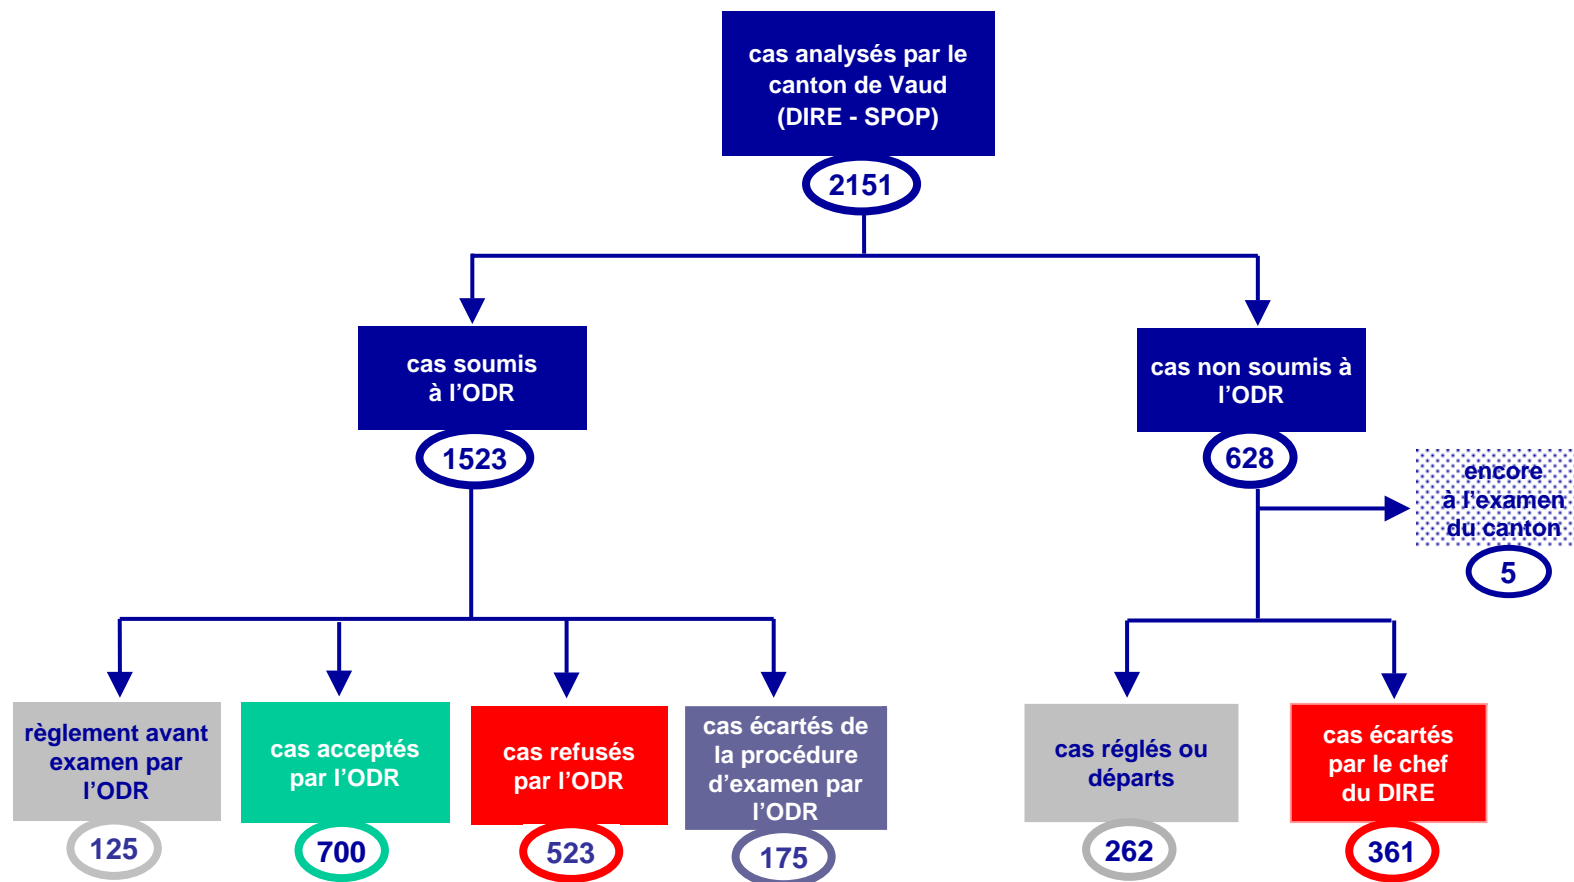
cas analysés par le canton de Vaud (DIRE - SPOP)

2151

cas soumis à l'ODR

1523

cas non soumis à l'ODR

628

encore à l'examen du canton

5

règlement avant examen par l'ODR

125

cas acceptés par l'ODR

700

cas refusés par l'ODR

523

cas écartés de la procédure d'examen par l'ODR

175

cas réglés ou départs

262

cas écartés par le chef du DIRE

361